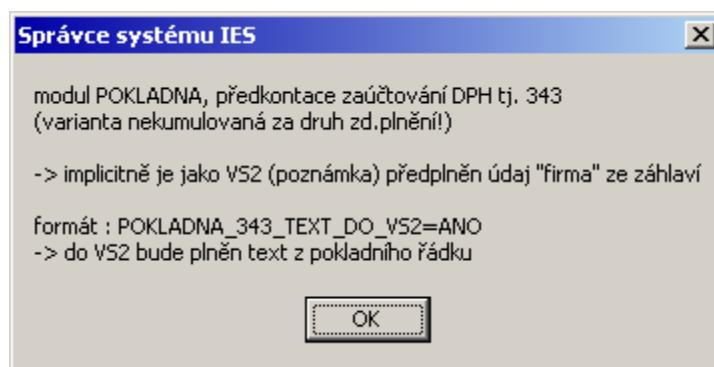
Správce systému IES

modul POKLADNA, předkontace zaúčtování DPH tj. 343
(varianta nekumulovaná za druh zd.plnění!)

-> implicitně je jako VS2 (poznámka) předplněn údaj "firma" ze záhlaví

formát : POKLADNA_343_TEXT_DO_VS2=ANO
-> do VS2 bude plněn text z pokladního řádku

OK